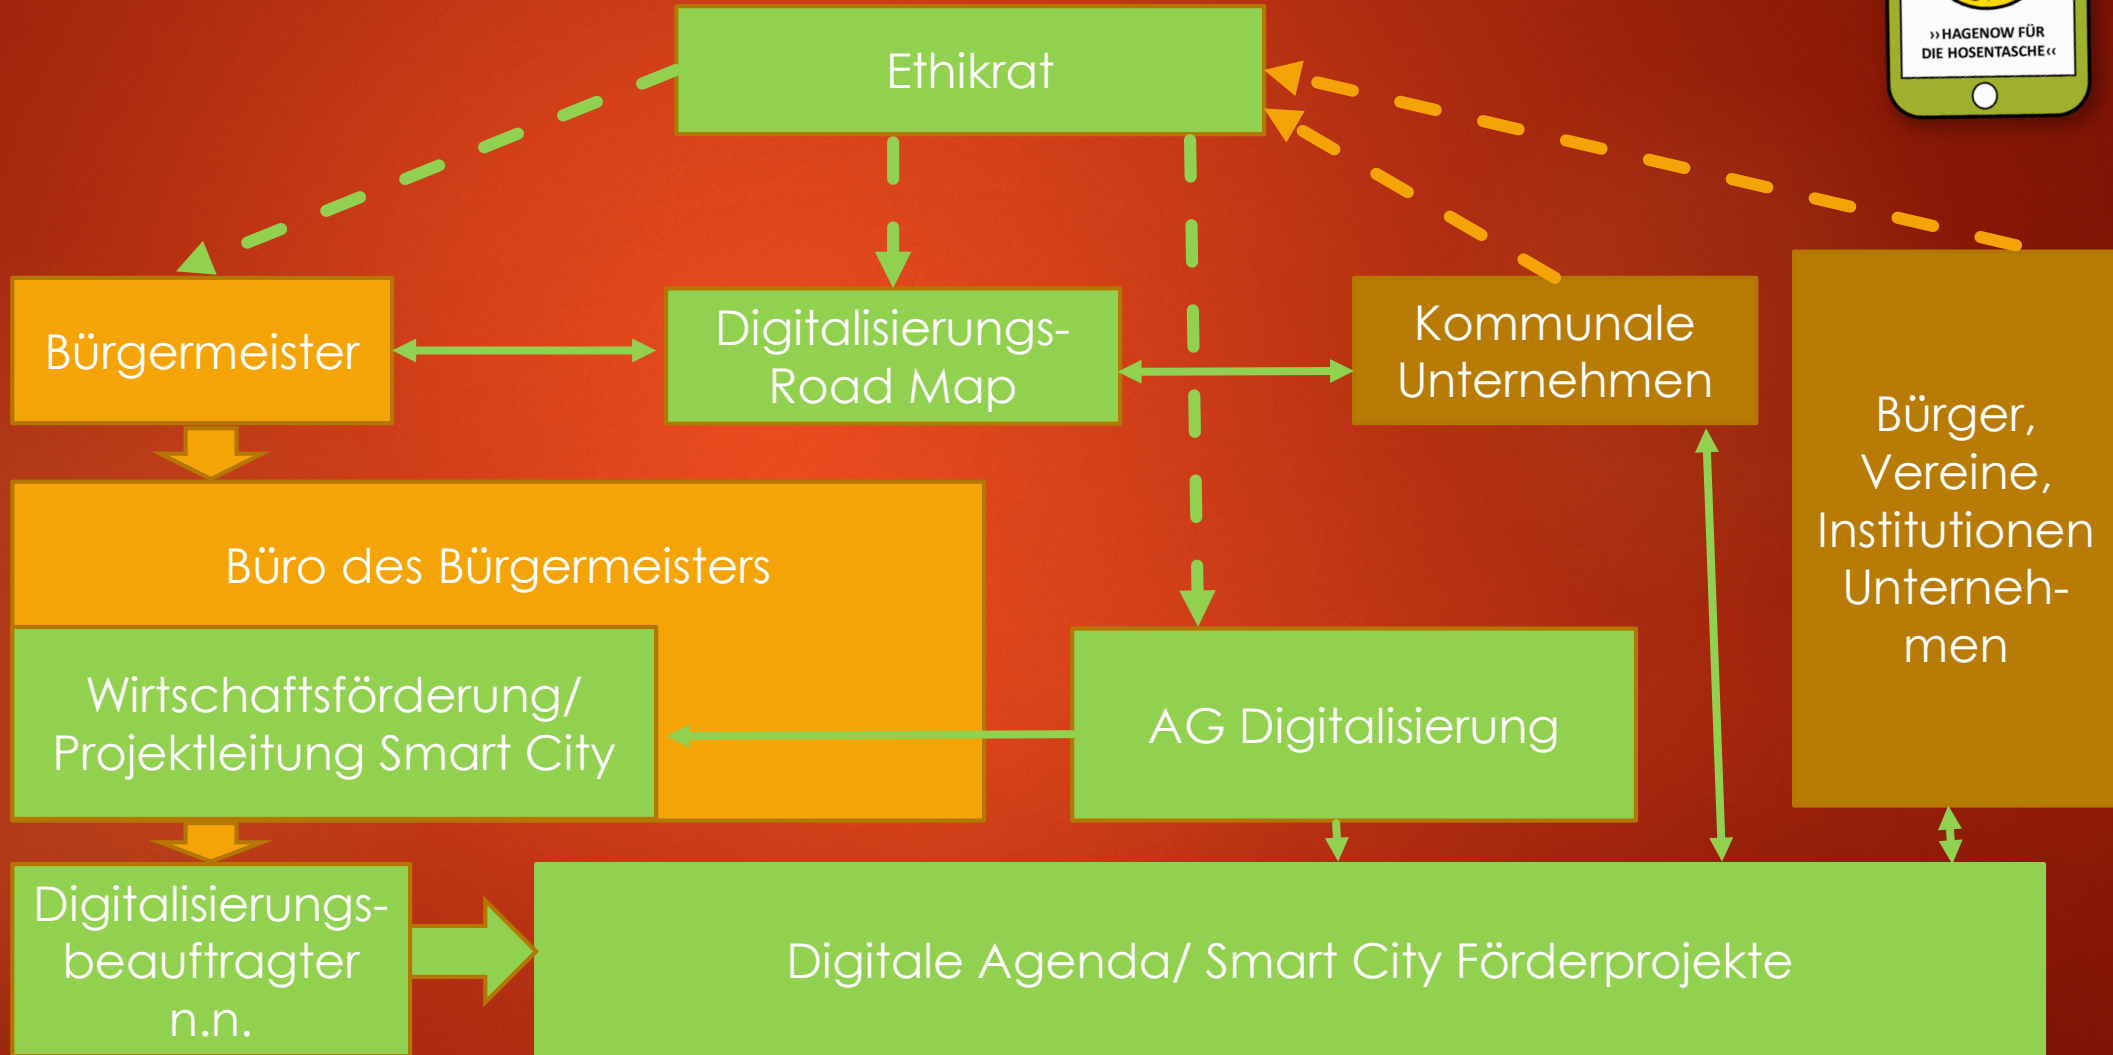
›› HAGENOW FÜR DIE HOSENTASCHE ‹‹

Ethikrat

Bürgermeister

Digitalisierungs-Road Map

Kommunale Unternehmen

Bürger, Vereine, Institutionen Unternehmen

Büro des Bürgermeisters

Wirtschaftsförderung/ Projektleitung Smart City

AG Digitalisierung

Digitalisierungsbeauftragter n.n.

Digitale Agenda/ Smart City Förderprojekte